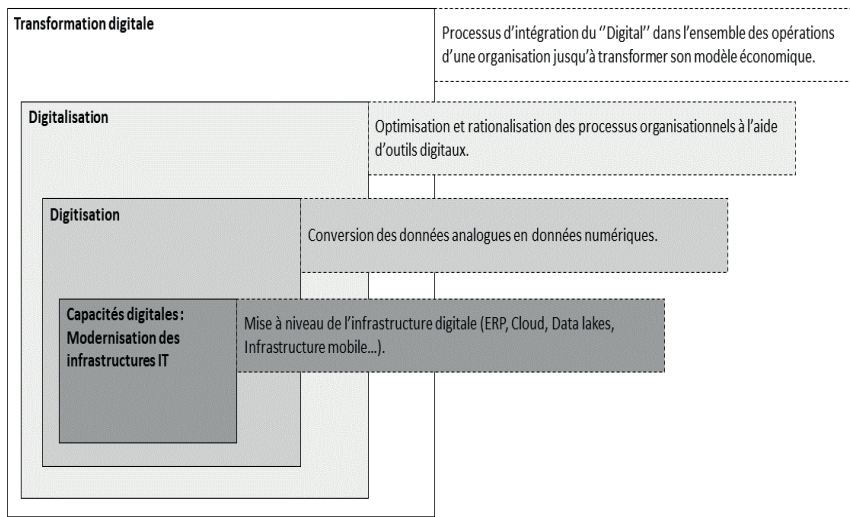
Transformation digitale

Processus d'intégration du ''Digital'' dans l'ensemble des opérations d'une organisation jusqu'à transformer son modèle économique.

Digitalisation

Optimisation et rationalisation des processus organisationnels à l'aide d'outils digitaux.

Digitisation

Conversion des données analogues en données numériques.

Capacités digitales : Modernisation des infrastructures IT

Mise à niveau de l'infrastructure digitale (ERP, Cloud, Data lakes, Infrastructure mobile...).